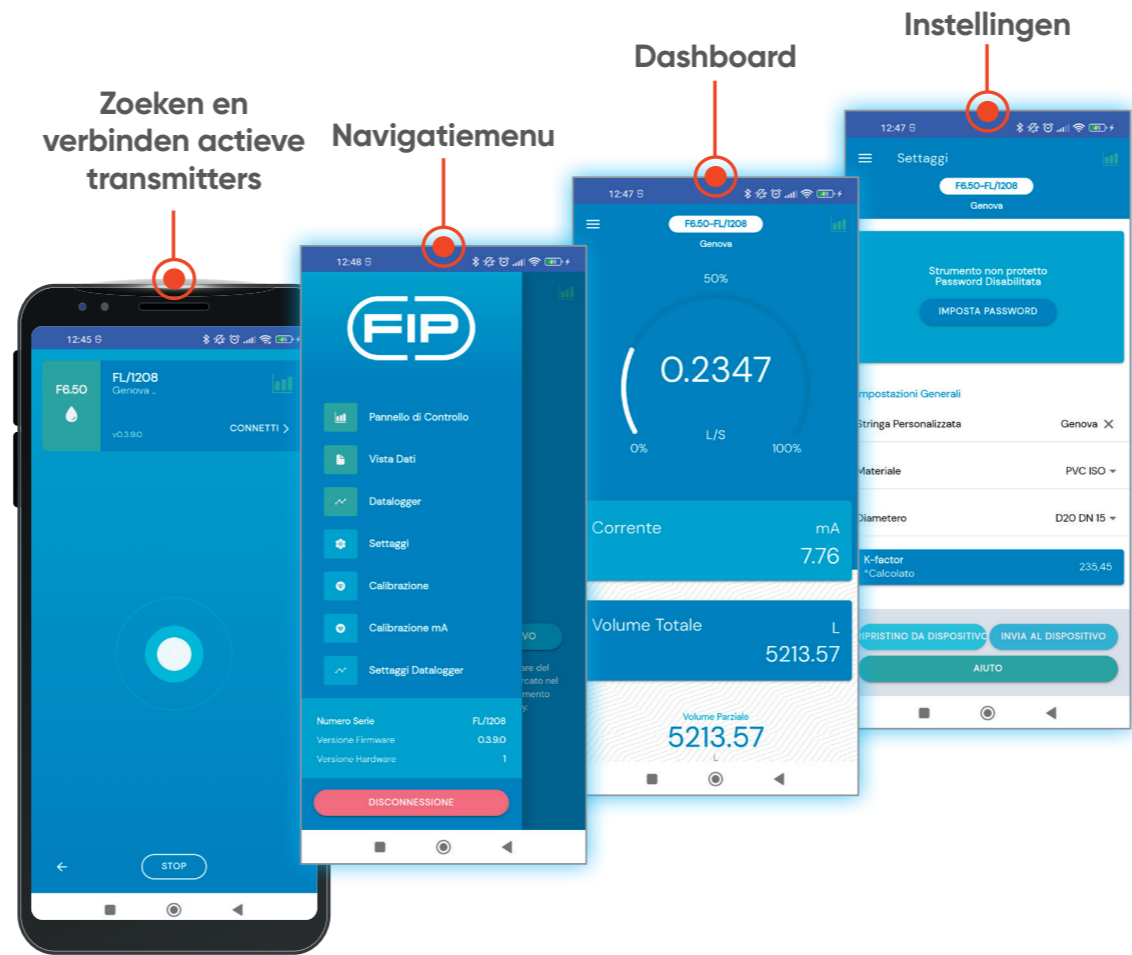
Zoeken en verbinden actieve transmitters

Navigatiemenu

Dashboard

Instellingen

12:45

F6.50

FL/1208
Genova ..

v0.3.9.0

CONNETTI >

STOP

12:48

FIP

Pannello di Controllo

Vista Dati

Datalogger

Settaggi

Calibrazione

Calibrazione mA

Settaggi Datalogger

Numero Serie FL/1208
Versione Firmware 0.3.9.0
Versione Hardware 1

DISCONNESSIONE

VO
are del
rcato nel
mento
y.

12:47

F6.50-FL/1208
Genova

50%

0.2347

L/S

0%

100%

Corrente mA
7.76

Volume Totale L
5213.57

Volume Parziale
5213.57
L

12:47

Settaggi

F6.50-FL/1208
Genova

Strumento non protetto
Password Disabilitata

IMPOSTA PASSWORD

Impostazioni Generali

Stringa Personalizzata Genova

Materiale PVC ISO

Diametero D20 DN 15

K-factor
*Calcolato
235,45

RIPRISTINO DA DISPOSITIVO

INVIA AL DISPOSITIVO

AIUTO